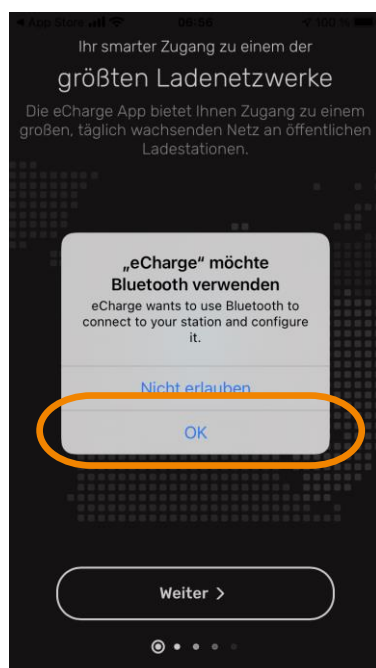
◀ App Store 06:56 100 %

Ihr smarter Zugang zu einem der

größten Ladenetzwerke

Die eCharge App bietet Ihnen Zugang zu einem großen, täglich wachsenden Netz an öffentlichen Ladestationen.

„eCharge" möchte Bluetooth verwenden

eCharge wants to use Bluetooth to connect to your station and configure it.

Nicht erlauben

OK

Weiter >